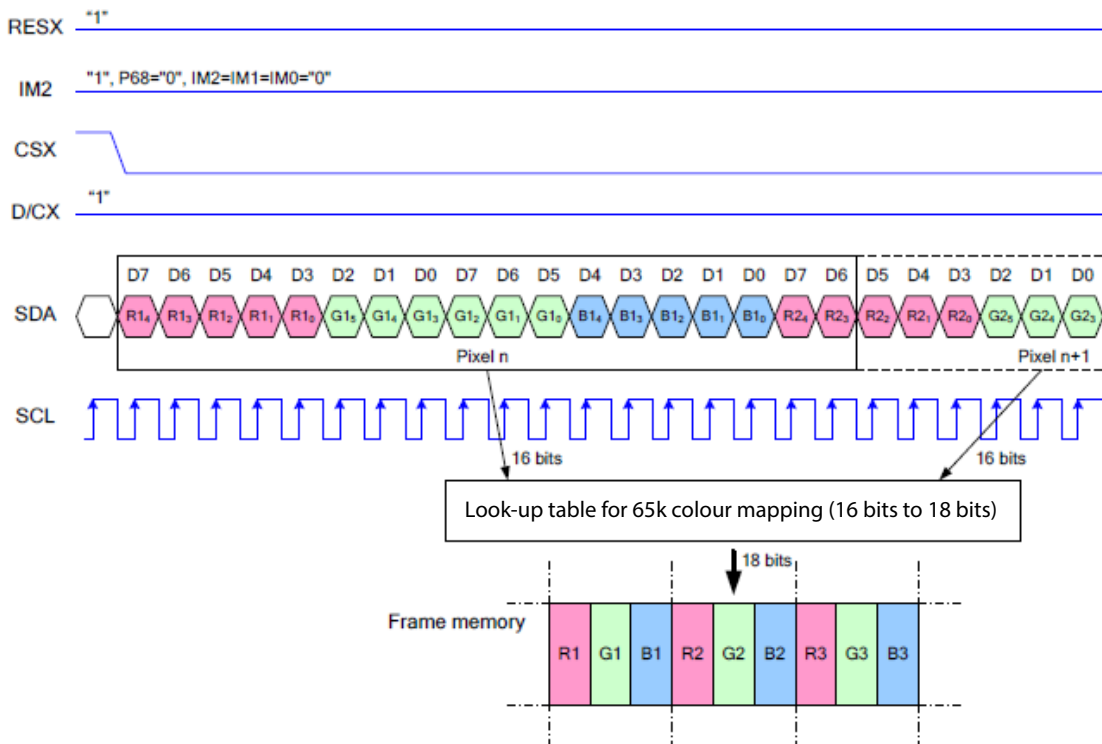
RESX "1"

IM2 "1", P68="0", IM2=IM1=IM0="0"

CSX

D/CX "1"

D7 D6 D5 D4 D3 D2 D1 D0 D7 D6 D5 D4 D3 D2 D1 D0 D7 D6 D5 D4 D3 D2 D1 D0

SDA $R1_4$ $R1_3$ $R1_2$ $R1_1$ $R1_0$ $G1_5$ $G1_4$ $G1_3$ $G1_2$ $G1_1$ $G1_0$ $B1_4$ $B1_3$ $B1_2$ $B1_1$ $B1_0$ $R2_4$ $R2_3$ $R2_2$ $R2_1$ $R2_0$ $G2_5$ $G2_4$ $G2_3$

Pixel n

Pixel n+1

SCL

16 bits

16 bits

Look-up table for 65k colour mapping (16 bits to 18 bits)

18 bits

Frame memory

| R1 | G1 | B1 | R2 | G2 | B2 | R3 | G3 | B3 |
|---|---|---|---|---|---|---|---|---|